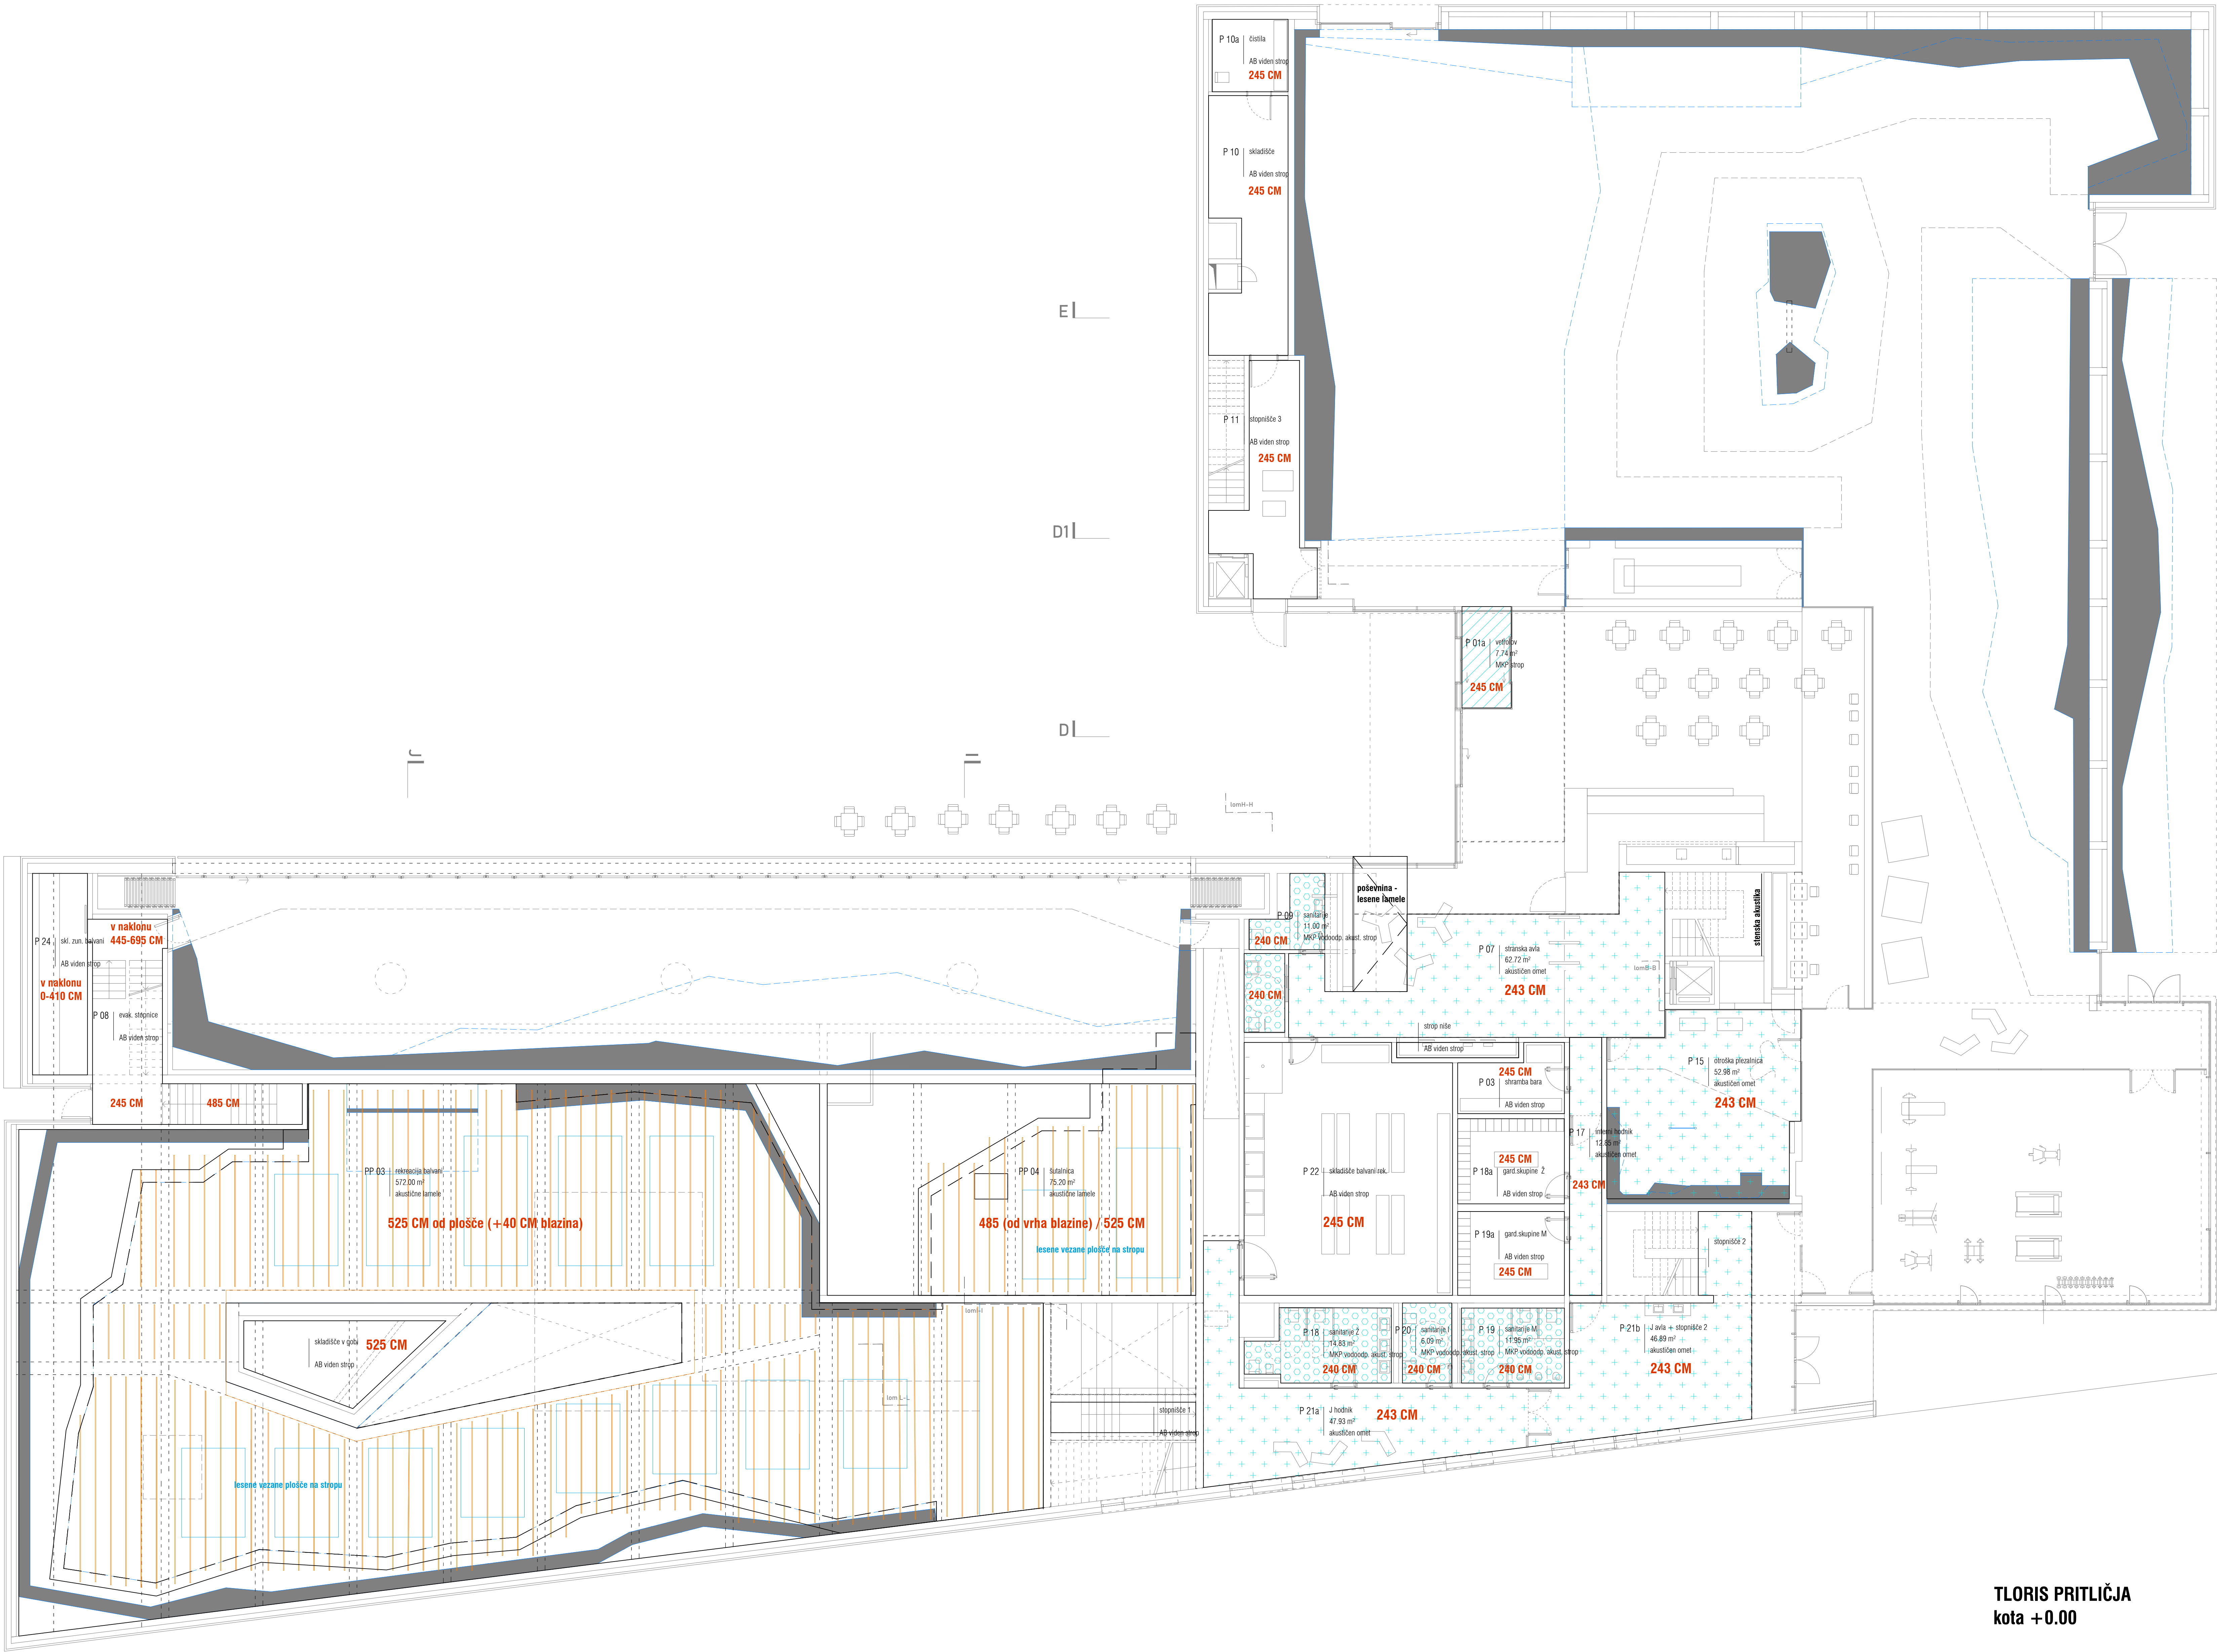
P 10a čistila
AB viden strop
245 CM

P 10 skladišče
AB viden strop
245 CM

P 11 stopnišče 3
AB viden strop
245 CM

E

D1

D

P 01a vetrolov
7.74 m²
MKP strop
245 CM

lomH-H

P 24 skl. zun. balvani
AB viden strop
v naklonu
445-695 CM
v naklonu
0-410 CM

P 08 evak. stopnice
AB viden strop

245 CM
485 CM

P 09 sanitarije
11.00 m²
MKP vodoodp. akust. strop
240 CM
240 CM

poševnina - lesene lamele

P 07 stranska avla
62.72 m²
akustičen omet
243 CM

stenska akustika

lomB-B

strop niše
AB viden strop

P 15 otroška plezalnica
52.98 m²
akustičen omet
243 CM

245 CM
P 03 shramba bara
AB viden strop

P 17 interni hodnik
12.85 m²
akustičen omet
243 CM

245 CM
P 18a gard.skupine Ž
AB viden strop

P 19a gard.skupine M
AB viden strop
245 CM

P 22 skladišče balvani rek.
AB viden strop
245 CM

PP 03 rekreacija balvani
572.00 m²
akustične lamele
525 CM od plošče (+40 CM blazina)

PP 04 šutalnica
75.20 m²
akustične lamele
485 (od vrha blazine) / 525 CM
lesene vezane plošče na stropu

lomI-I

skladišče v gobi
AB viden strop
525 CM

lomL-L

lesene vezane plošče na stropu

stopnišče 1
AB viden strop

stopnišče 2

P 18 sanitarije Ž
14.83 m²
MKP vodoodp. akust. strop
240 CM

P 20 sanitarije I
6.09 m²
MKP vodoodp. akust. strop
240 CM

P 19 sanitarije M
11.95 m²
MKP vodoodp. akust. strop
240 CM

P 21b J avla + stopnišče 2
46.89 m²
akustičen omet
243 CM

P 21a J hodnik
47.93 m²
akustičen omet
243 CM

TLORIS PRITLIČJA
kota +0.00